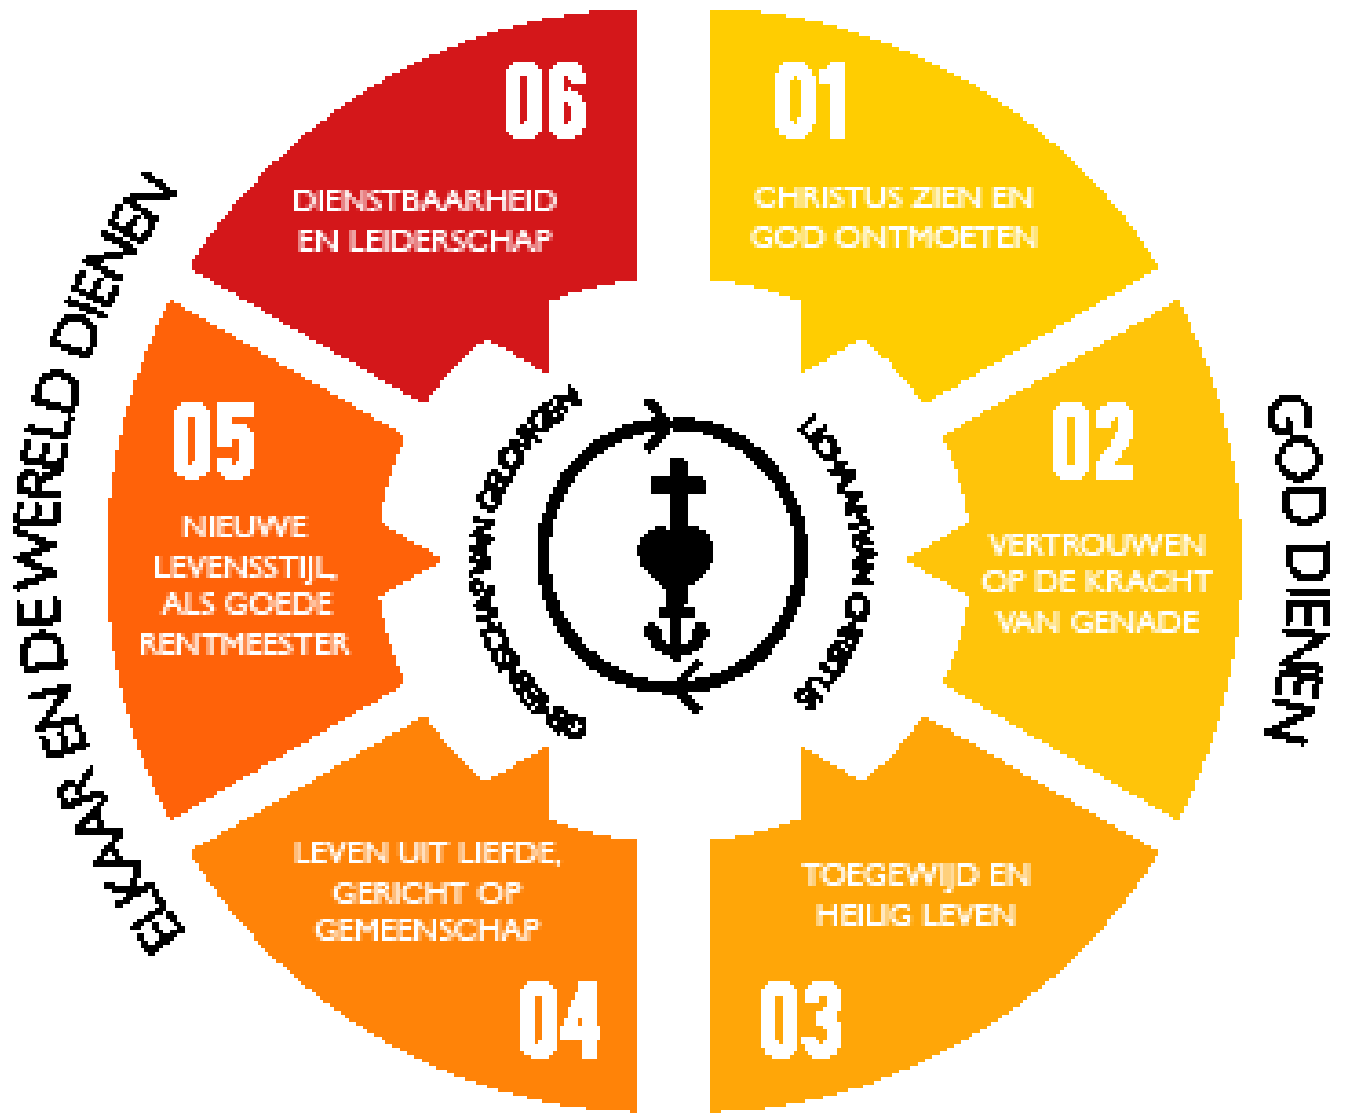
06

DIENSTBAARHEID EN LEIDERSCHAP

01

CHRISTUS ZIEN EN GOD ONTMOETEN

05

NIEUWE LEVENSSTIJL, ALS GOEDE RENTMEESTER

02

VERTROUWEN OP DE KRACHT VAN GENADE

GEMEENSCHAP VAN GELOVIGEN

NAVOLGING VAN CHRISTUS

04

LEVEN UIT LIEFDE, GERICHT OP GEMEENSCHAP

03

TOEGEWIJD EN HEILIG LEVEN

ELKAAR EN DE WERELD DIENEN

GOD DIENEN